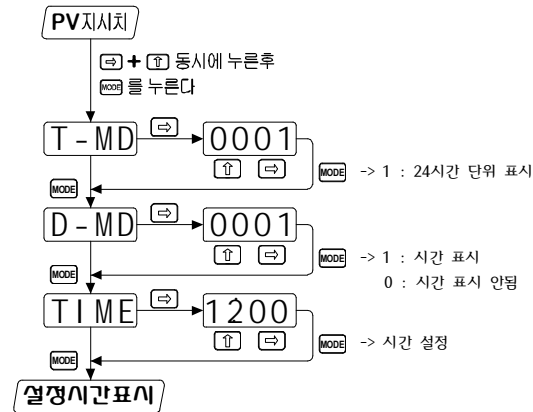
PV지시치

⇨ + ⇧ 동시에 누른후

MODE 를 누른다

T-MD ⇨ 0001

⇧ ⇨

MODE -> 1 : 24시간 단위 표시

MODE

D-MD ⇨ 0001

⇧ ⇨

MODE -> 1 : 시간 표시

0 : 시간 표시 안됨

MODE

TIME ⇨ 1200

⇧ ⇨

MODE -> 시간 설정

MODE

설정시간표시